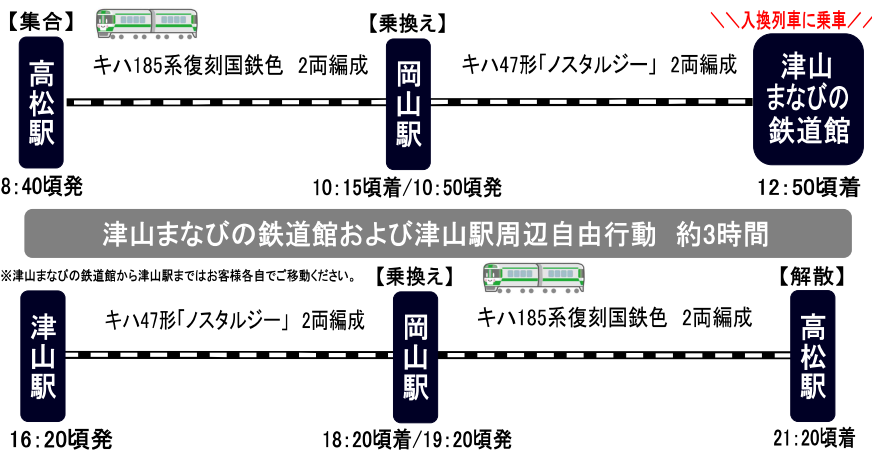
【集合】

高松駅

8:40頃発

キハ185系復刻国鉄色 2両編成

【乗換え】

岡山駅

10:15頃着/10:50頃発

キハ47形「ノスタルジー」 2両編成

＼＼入換列車に乗車／／

津山まなびの鉄道館

12:50頃着

津山まなびの鉄道館および津山駅周辺自由行動 約3時間

※津山まなびの鉄道館から津山駅まではお客様各自でご移動ください。

津山駅

16:20頃発

キハ47形「ノスタルジー」 2両編成

【乗換え】

岡山駅

18:20頃着/19:20頃発

キハ185系復刻国鉄色 2両編成

【解散】

高松駅

21:20頃着